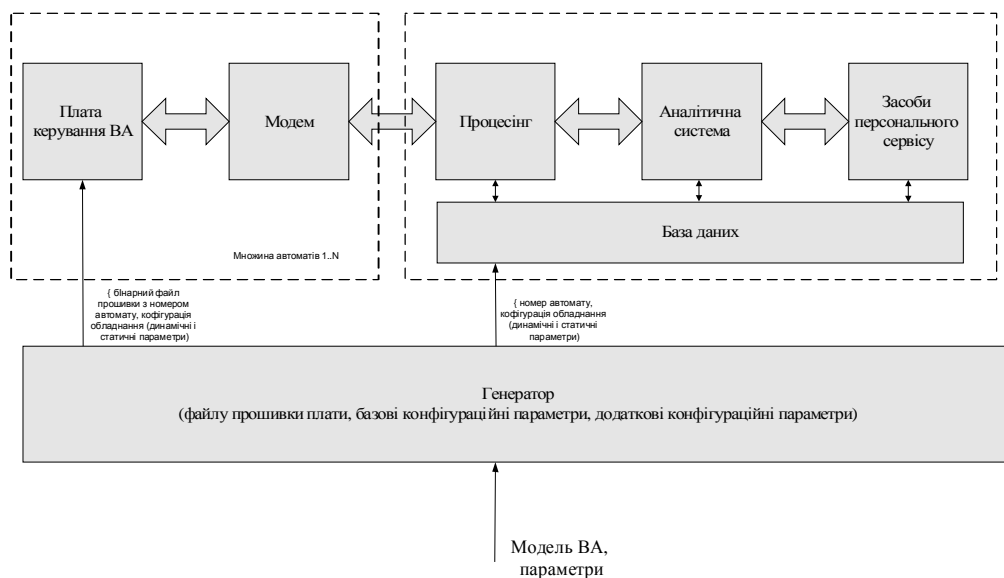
Плата керування ВА

Модем

Множина автоматів 1..N

Процесінг

Аналітична система

Засоби персонального сервісу

База даних

{ бінарний файл прошивки з номером автомату, кофігурація обладнання (динамічні і статичні параметри}

{ номер автомату, кофігурація обладнання (динамічні і статичні параметри}

Генератор
(файлу прошивки плати, базові конфігураційні параметри, додаткові конфігураційні параметри)

Модель ВА, параметри